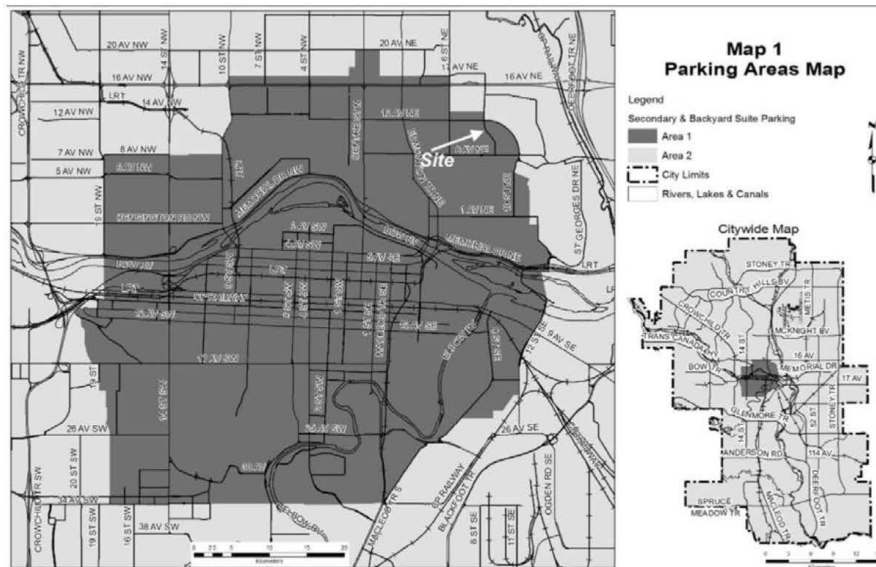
Map 1
Parking Areas Map

Legend
Secondary & Backyard Suite Parking
Area 1
Area 2
City Limits
Rivers, Lakes & Canals

Citywide Map

20 AV NW
14 ST NW
10 ST NW
7 ST NW
4 ST NW
20 AV NE
16 AV NW
14 AV SW
12 AV NW
8 AV NW
7 AV NW
5 AV NW
16 AV NE
Site
CROWCHILD TR NW
LRT
KENSINGTON RD NW
MEMORIAL DR NW
MEMORIAL DRIVE
BOW TR
LRT
17 AV SW
26 AV SW
26 AV SE
19 ST
20 ST SW
CROWCHILD TR SW
33 AV SW
38 AV SW
16 ST SW
14 ST SW
MACLEOD TR S
BLACKFOOT TR
OGDEN RD SE
8 ST SE
CP RAILWAY
ST GEORGES DR NE
9 AV SE
LRT
STONEY TR
COUNTRY HILLS BV
METIS TR
CROWCHILD TR
MCKNIGHT BV
TRANS CANADA HY
16 AV
BOW TR
MEMORIAL DR
17 AV
GLENMORE TR
STONEY TR
14 ST
52 ST
ANDERSON RD
114 AV
DEERFOOT TR
SPRUCE MEADOW TR
MACLEOD TR
Kilometers